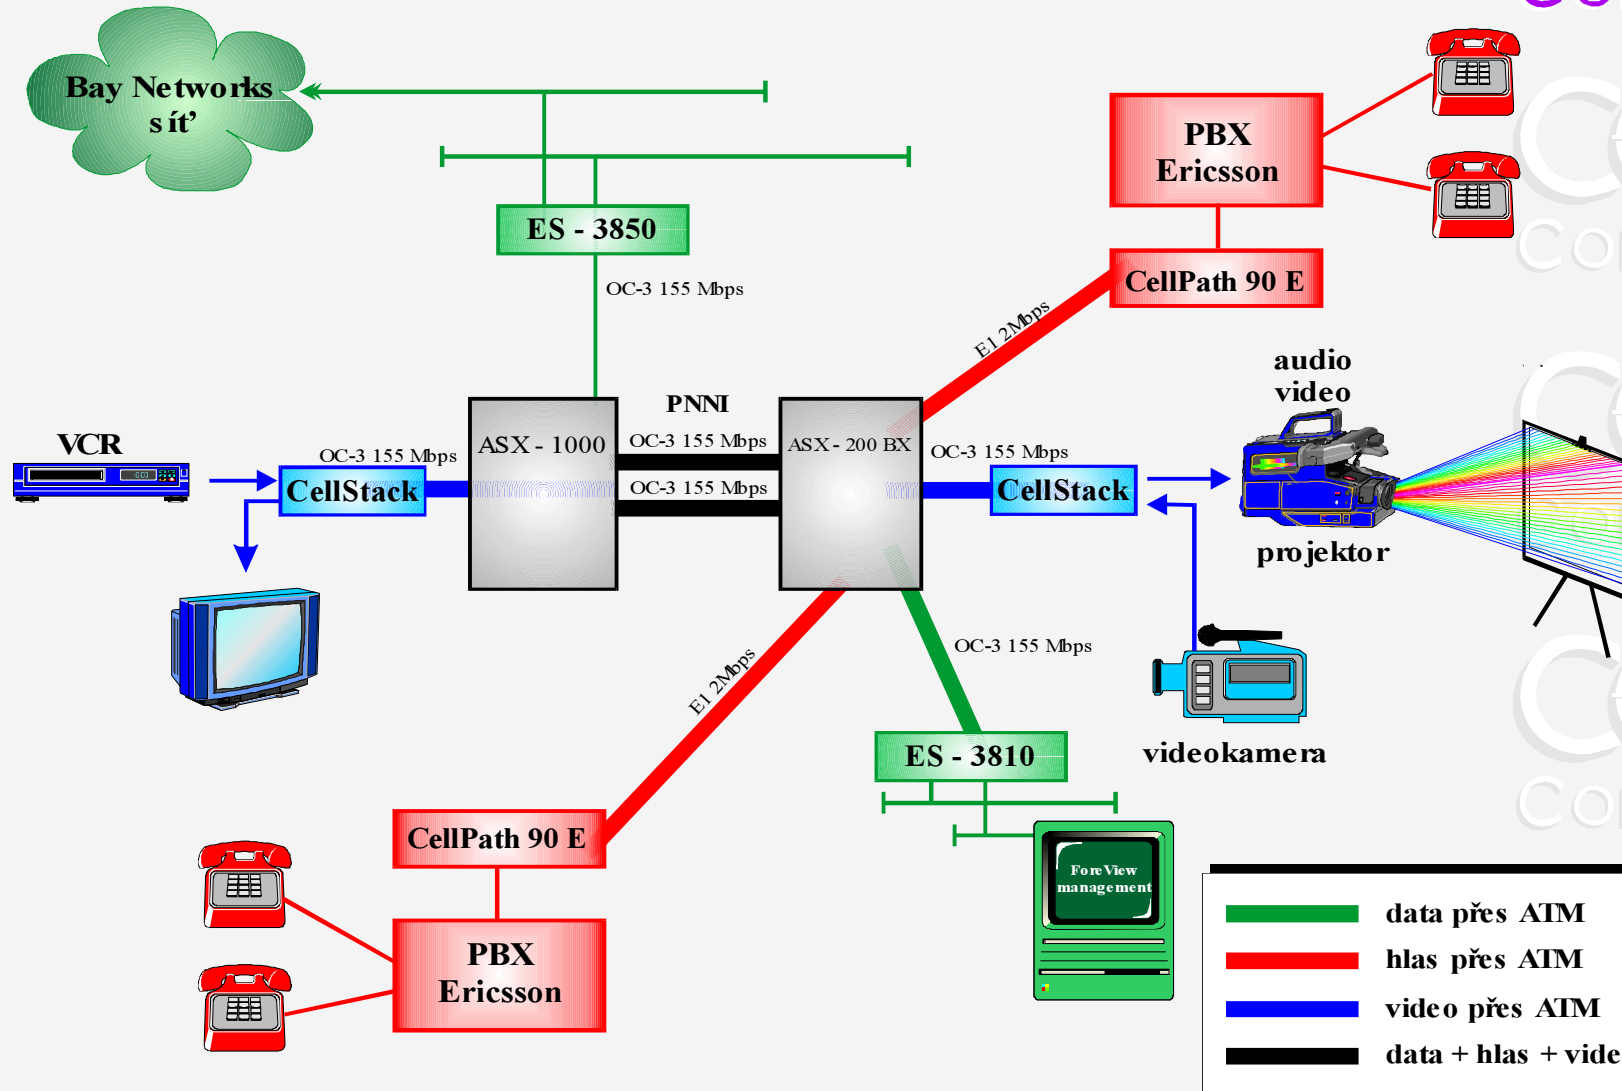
Bay Networks síť

ES - 3850

PBX Ericsson

CellPath 90 E

OC-3 155 Mbps

E1 2Mbps

audio video

VCR

OC-3 155 Mbps

ASX - 1000

PNNI

OC-3 155 Mbps

OC-3 155 Mbps

ASX - 200 BX

OC-3 155 Mbps

CellStack

CellStack

projektor

E1 2Mbps

OC-3 155 Mbps

ES - 3810

videokamera

CellPath 90 E

ForeView management

PBX Ericsson

data přes ATM

hlas přes ATM

video přes ATM

data + hlas + vide